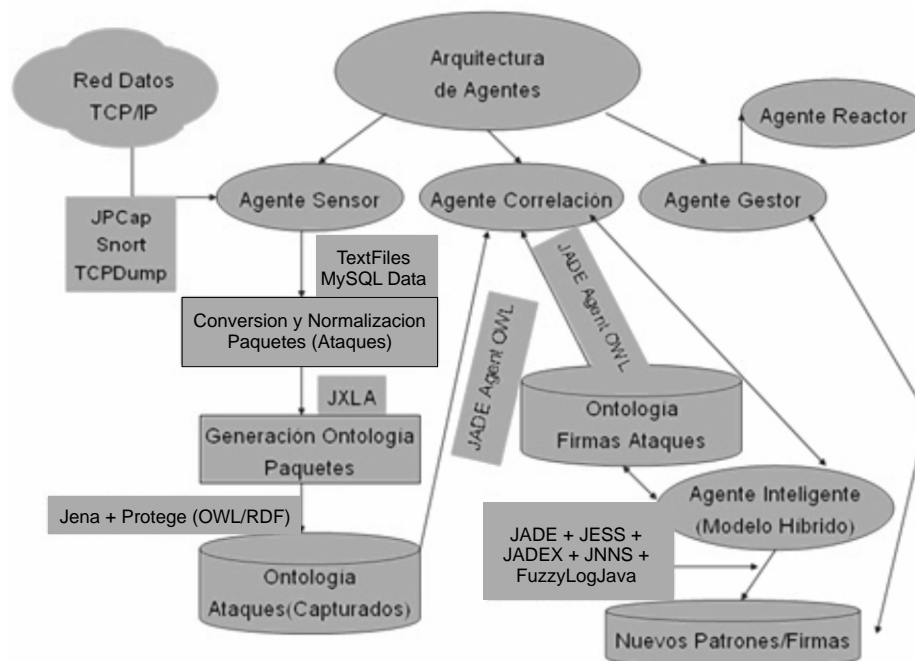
Arquitectura de Agentes

Red Datos TCP/IP

Agente Reactor

JPCap
Snort
TCPDump

Agente Sensor

Agente Correlación

Agente Gestor

TextFiles
MySQL Data

JADE Agent OWL

Conversion y Normalizacion Paquetes (Ataques)

JADE Agent OWL

JXLA

Ontologia Firmas Ataques

Generación Ontologia Paquetes

Agente Inteligente (Modelo Hibrido)

Jena + Protege (OWL/RDF)

JADE + JESS +
JADEX + JNNS +
FuzzyLogJava

Ontologia Ataques(Capturados)

Nuevos Patrones/Firmas